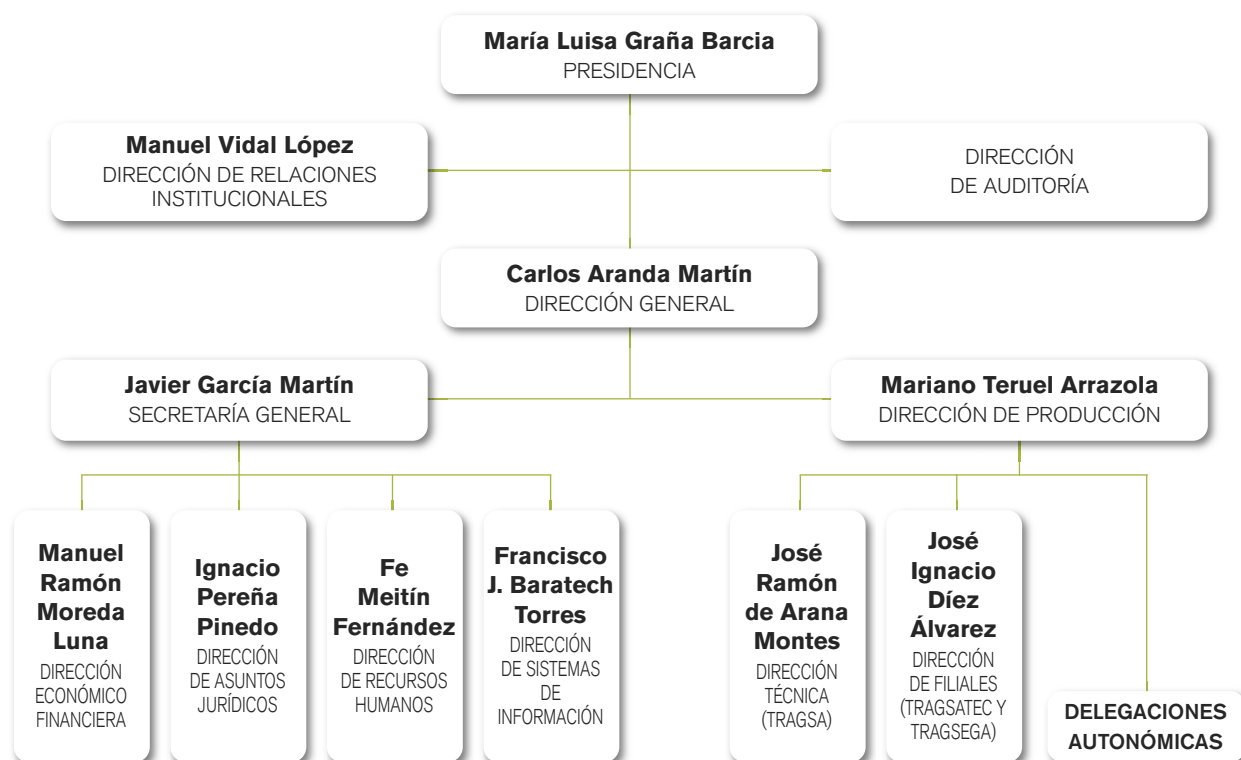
María Luisa Graña Barcia
PRESIDENCIA

Manuel Vidal López
DIRECCIÓN DE RELACIONES INSTITUCIONALES

DIRECCIÓN DE AUDITORÍA

Carlos Aranda Martín
DIRECCIÓN GENERAL

Javier García Martín
SECRETARÍA GENERAL

Mariano Teruel Arrazola
DIRECCIÓN DE PRODUCCIÓN

Manuel Ramón Moreda Luna
DIRECCIÓN ECONÓMICO FINANCIERA

Ignacio Pereña Pinedo
DIRECCIÓN DE ASUNTOS JURÍDICOS

Fe Meitín Fernández
DIRECCIÓN DE RECURSOS HUMANOS

Francisco J. Baratech Torres
DIRECCIÓN DE SISTEMAS DE INFORMACIÓN

José Ramón de Arana Montes
DIRECCIÓN TÉCNICA (TRAGSA)

José Ignacio Díez Álvarez
DIRECCIÓN DE FILIALES (TRAGSATEC Y TRAGSEGA)

DELEGACIONES AUTONÓMICAS